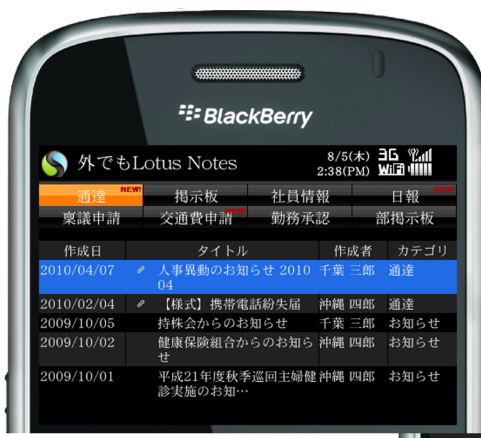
BlackBerry

外でもLotus Notes

8/5(木) 3G
2:38(PM) WiFi

通達 NEW!
掲示板
社員情報
日報 NEW
稟議申請
交通費申請 NEW
勤務承認
部掲示板

| 作成日 | タイトル | 作成者 | カテゴリ |
|---|---|---|---|
| 2010/04/07 | 人事異動のお知らせ 2010 04 | 千葉 三郎 | 通達 |
| 2010/02/04 | 【様式】携帯電話紛失届 | 沖縄 四郎 | 通達 |
| 2009/10/05 | 持株会からのお知らせ | 千葉 三郎 | お知らせ |
| 2009/10/02 | 健康保険組合からのお知らせ | 沖縄 四郎 | お知らせ |
| 2009/10/01 | 平成21年度秋季巡回主婦健診実施のお知… | 沖縄 四郎 | お知らせ |